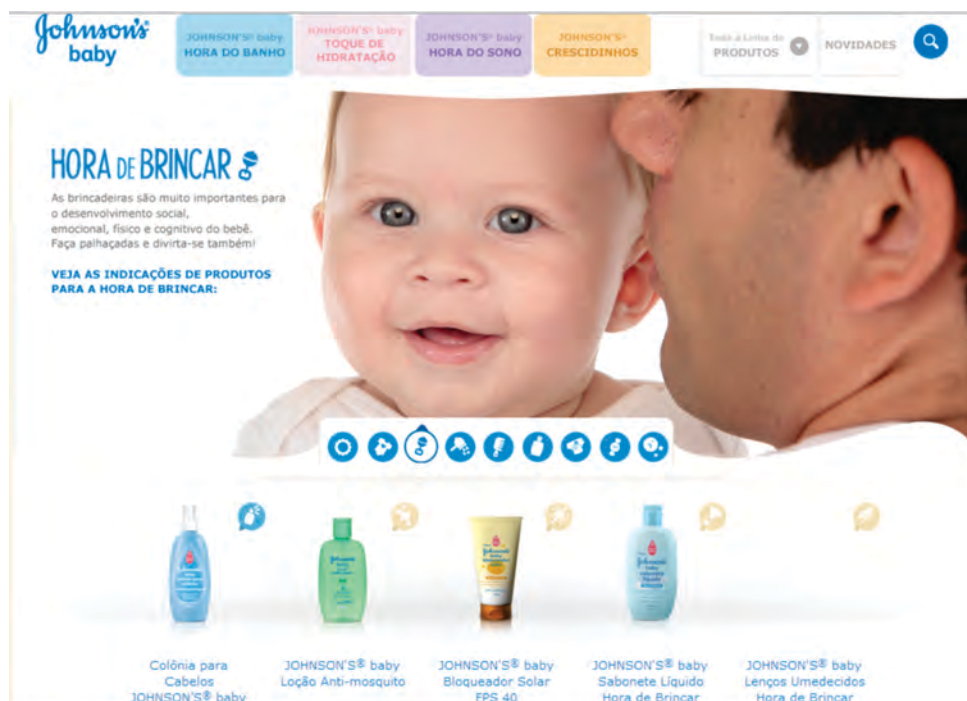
Johnson's baby

JOHNSON'S® baby HORA DO BANHO

JOHNSON'S® baby TOQUE DE HIDRATAÇÃO

JOHNSON'S® baby HORA DO SONO

JOHNSON'S® CRESCIDINHOS

Toda a Linha de PRODUTOS

NOVIDADES

HORA DE BRINCAR

As brincadeiras são muito importantes para o desenvolvimento social, emocional, físico e cognitivo do bebê. Faça palhaçadas e divirta-se também!

VEJA AS INDICAÇÕES DE PRODUTOS PARA A HORA DE BRINCAR:

Colônia para Cabelos JOHNSON'S® baby

JOHNSON'S® baby Loção Anti-mosquito

JOHNSON'S® baby Bloqueador Solar FPS 40

JOHNSON'S® baby Sabonete Líquido Hora de Brincar

JOHNSON'S® baby Lenços Umedecidos Hora de Brincar